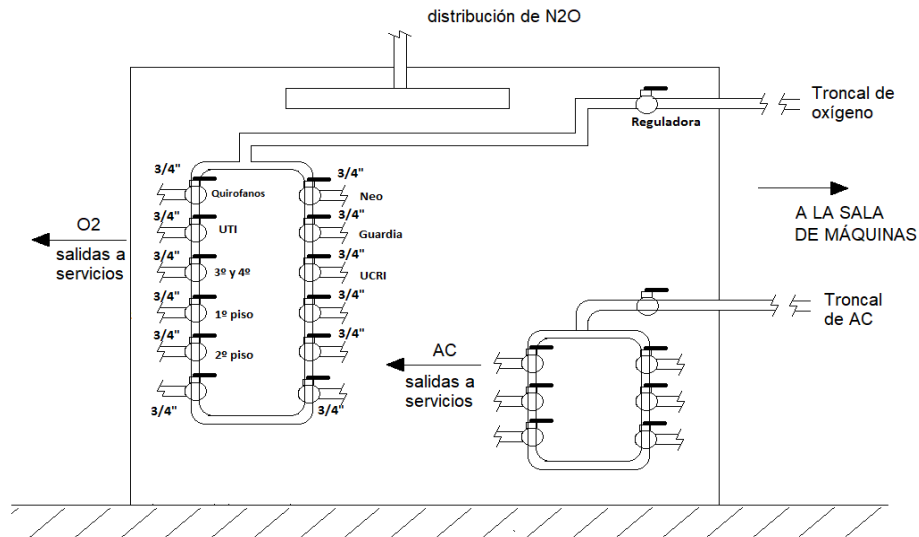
distribución de N2O

Troncal de oxígeno

Reguladora

3/4"
Quirofanos
3/4"
UTI
3/4"
3º y 4º
3/4"
1º piso
3/4"
2º piso
3/4"

3/4"
Neo
3/4"
Guardia
3/4"
UCRI
3/4"
3/4"
3/4"

O2
salidas a servicios

A LA SALA DE MÁQUINAS

Troncal de AC

AC
salidas a servicios